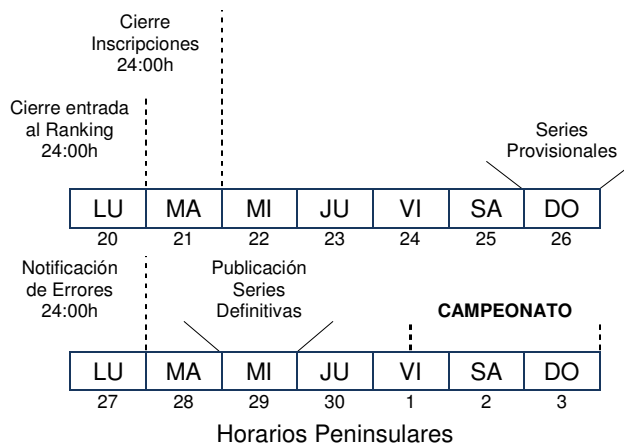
Cierre Inscripciones 24:00h

Cierre entrada al Ranking 24:00h

Series Provisionales

| LU | MA | MI | JU | VI | SA | DO |
|---|---|---|---|---|---|---|
| 20 | 21 | 22 | 23 | 24 | 25 | 26 |

Notificación de Errores 24:00h

Publicación Series Definitivas

CAMPEONATO

| LU | MA | MI | JU | VI | SA | DO |
|---|---|---|---|---|---|---|
| 27 | 28 | 29 | 30 | 1 | 2 | 3 |

Horarios Peninsulares